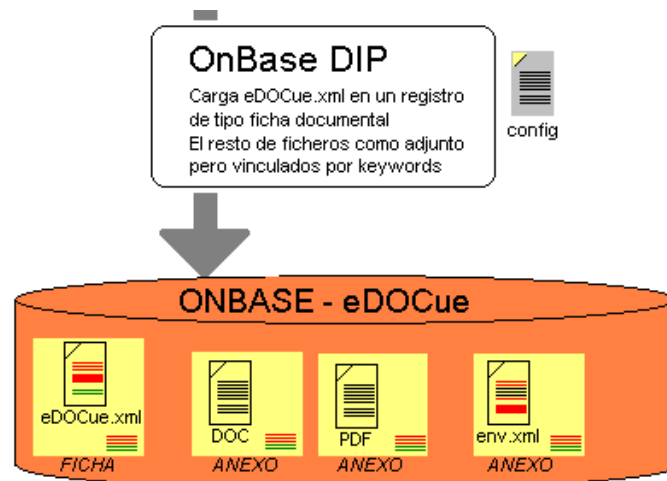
OnBase DIP

Carga eDOCue.xml en un registro de tipo ficha documental
El resto de ficheros como adjunto pero vinculados por keywords

config

ONBASE - eDOCue

eDOCue.xml
FICHA

DOC
ANEXO

PDF
ANEXO

env.xml
ANEXO